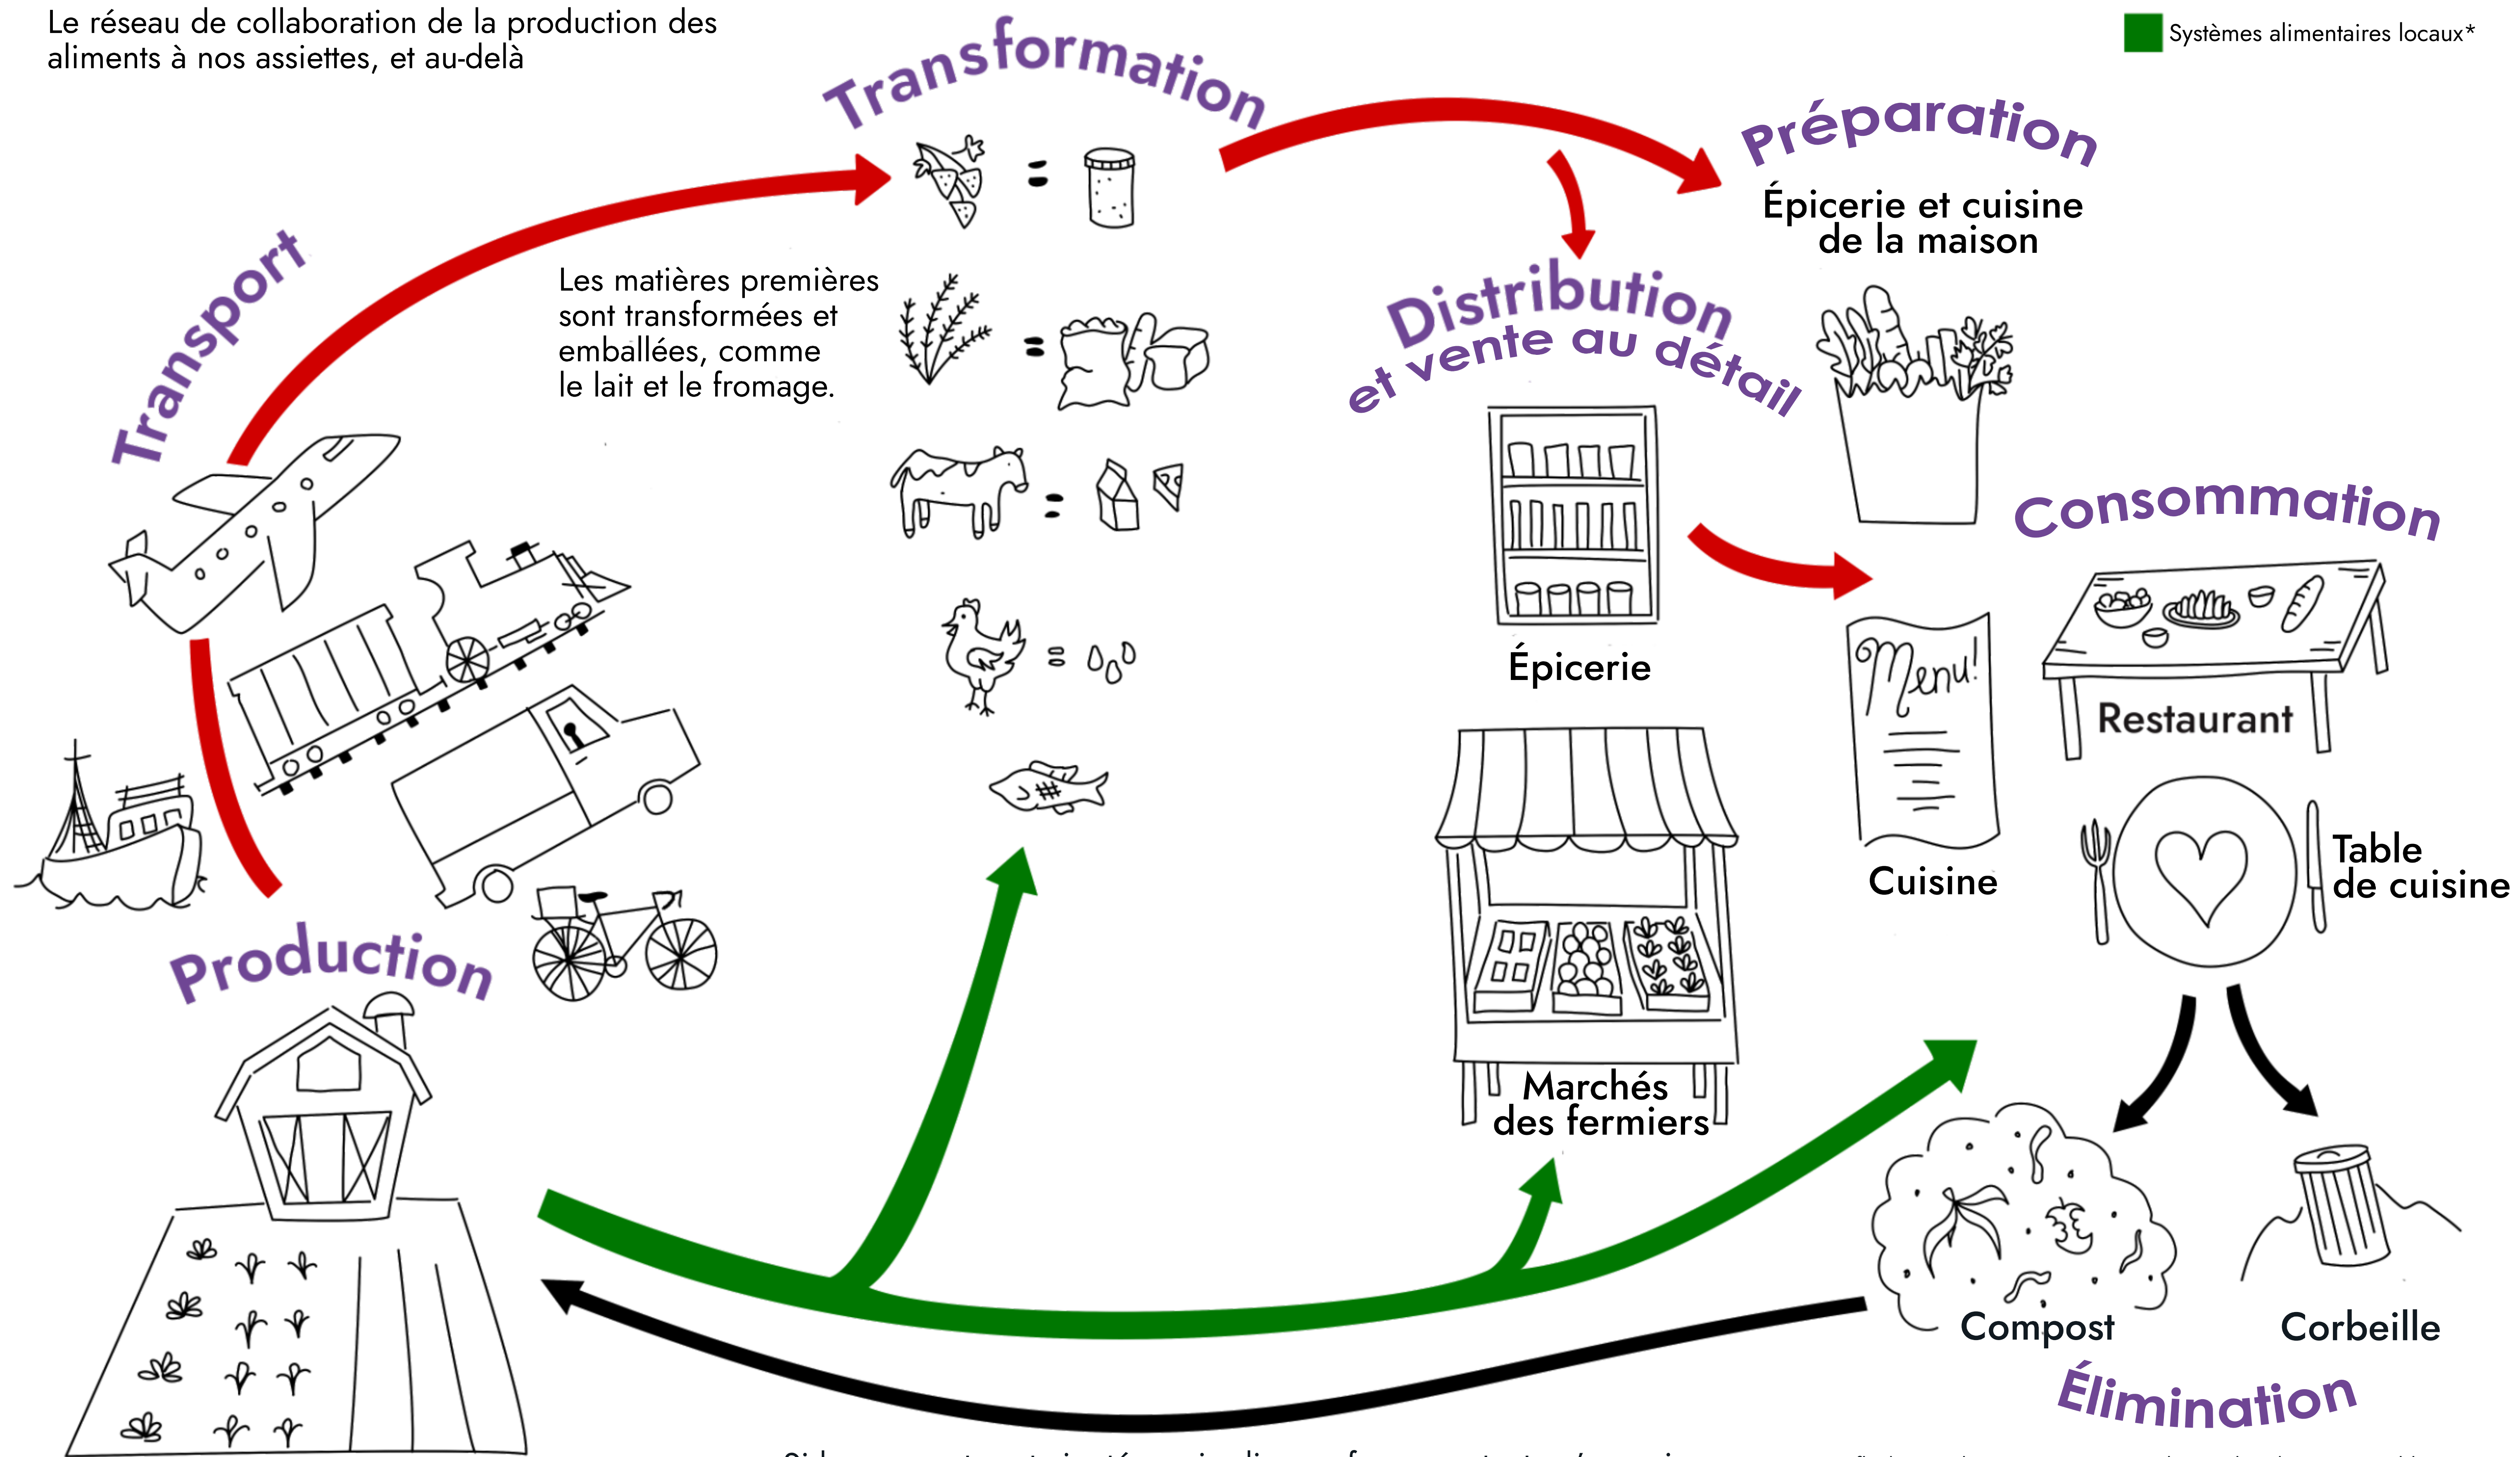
Le réseau de collaboration de la production des aliments à nos assiettes, et au-delà

Systèmes alimentaires locaux*

Transformation

Les matières premières sont transformées et emballées, comme le lait et le fromage.

Préparation

Épicerie et cuisine de la maison

Distribution et vente au détail

Transport

Épicerie

Consommation

Menu!

Restaurant

Cuisine

Table de cuisine

Production

Marchés des fermiers

Compost

Corbeille

Élimination

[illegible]